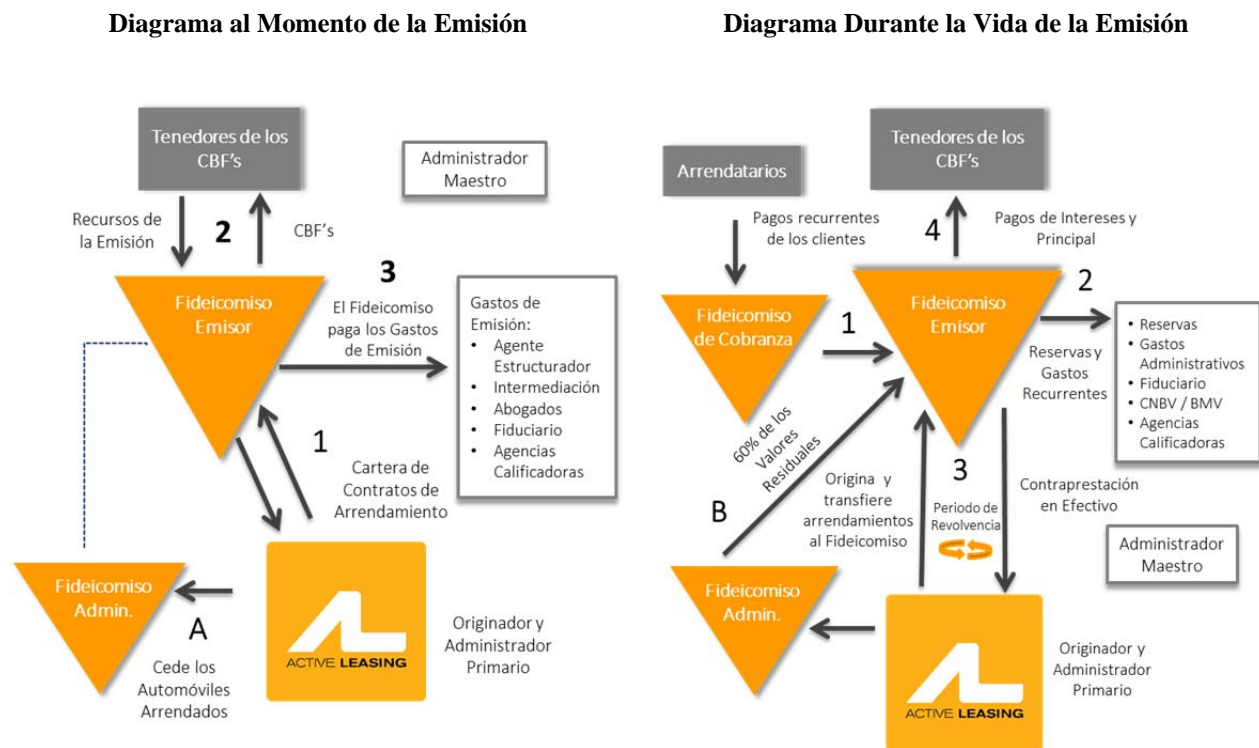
Diagrama al Momento de la Emisión

Tenedores de los CBF's

Administrador Maestro

Recursos de la Emisión

2

CBF's

3

Fideicomiso Emisor

El Fideicomiso paga los Gastos de Emisión

Gastos de Emisión:
- Agente Estructurador
- Intermediación
- Abogados
- Fiduciario
- Agencias Calificadoras

1

Cartera de Contratos de Arrendamiento

Fideicomiso Admin.

A

Cede los Automóviles Arrendados

ACTIVE LEASING

Originador y Administrador Primario

Diagrama Durante la Vida de la Emisión

Arrendatarios

Tenedores de los CBF's

Pagos recurrentes de los clientes

4

Pagos de Intereses y Principal

Fideicomiso Emisor

2

Fideicomiso de Cobranza

1

- Reservas
- Gastos Administrativos
- Fiduciario
- CNBV / BMV
- Agencias Calificadoras

Reservas y Gastos Recurrentes

60% de los Valores Residuales

Origina y transfiere arrendamientos al Fideicomiso

3

Periodo de Revolvencia

Contraprestación en Efectivo

B

Administrador Maestro

Fideicomiso Admin.

ACTIVE LEASING

Originador y Administrador Primario